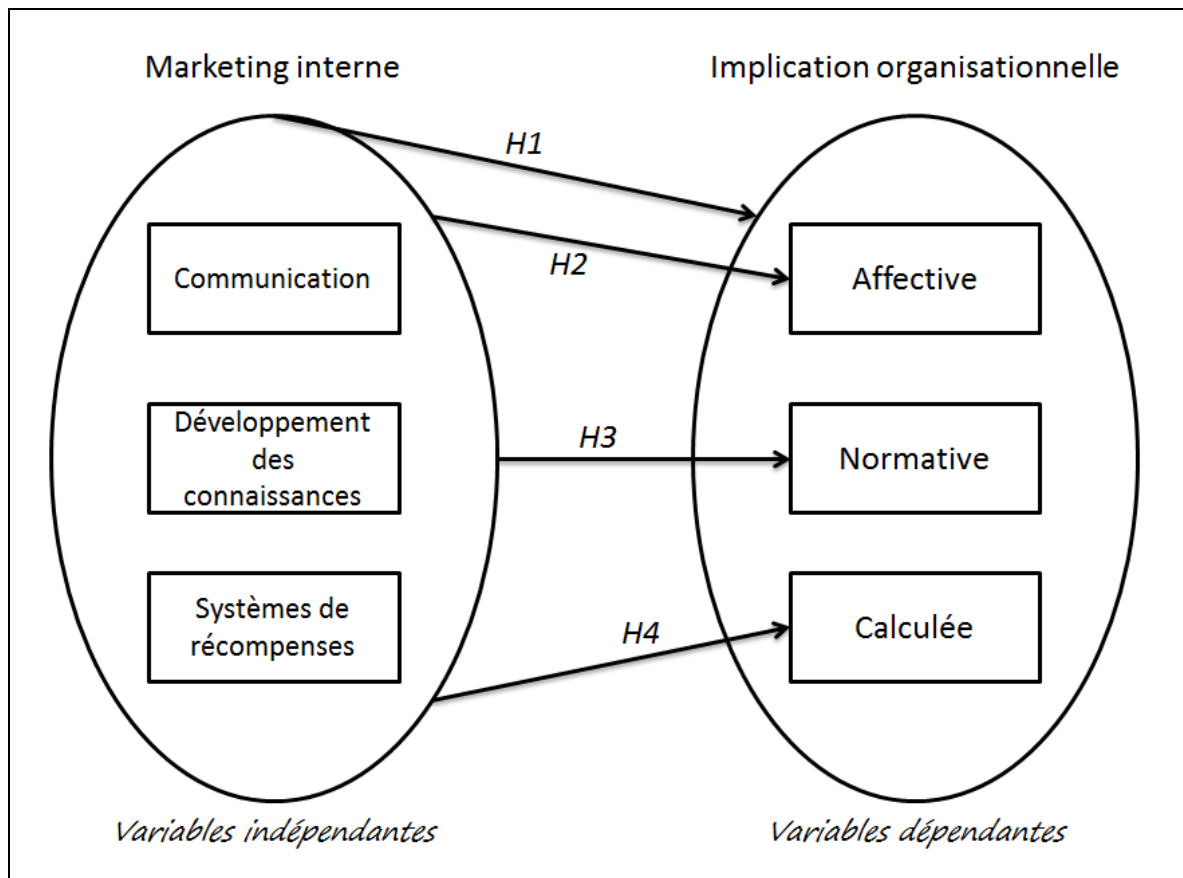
Marketing interne

Implication organisationnelle

H1

H2

Communication

Affective

Développement des connaissances

H3

Normative

Systèmes de récompenses

H4

Calculée

Variables indépendantes

Variables dépendantes